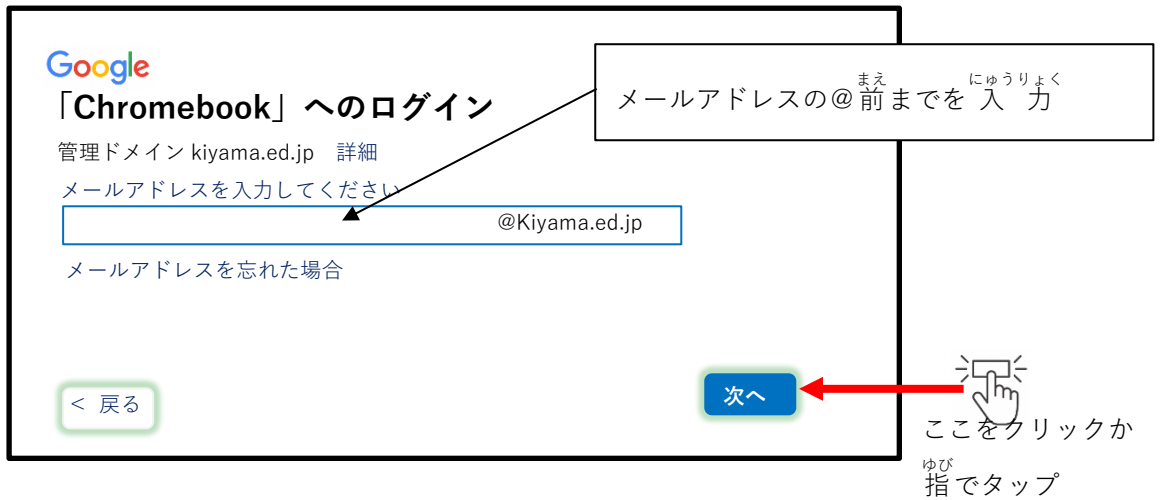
Google

「Chromebook」へのログイン

管理ドメイン kiyama.ed.jp 詳細

メールアドレスを入力してください

@Kiyama.ed.jp

メールアドレスを忘れた場合

< 戻る

次へ

メールアドレスの@前(まえ)までを入力(にゅうりょく)

ここをクリックか指(ゆび)でタップ